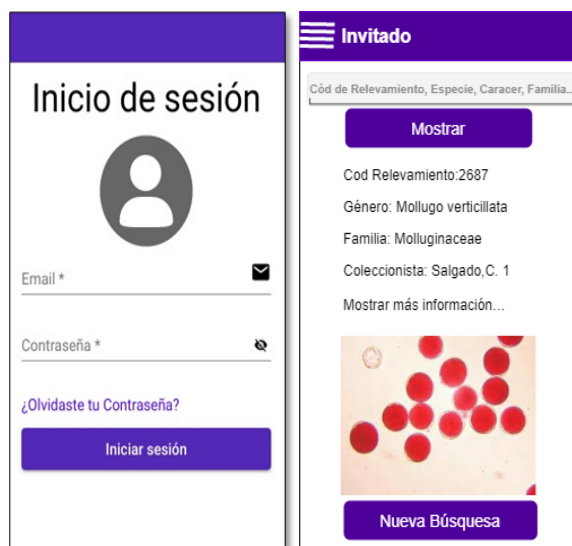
Inicio de sesión

Email *

Contraseña *

¿Olvidaste tu Contraseña?

Iniciar sesión

Invitado

Cód de Relevamiento, Especie, Caracer, Familia...

Mostrar

Cod Relevamiento:2687

Género: Mollugo verticillata

Familia: Molluginaceae

Coleccionista: Salgado,C. 1

Mostrar más información...

Nueva Búsquesa